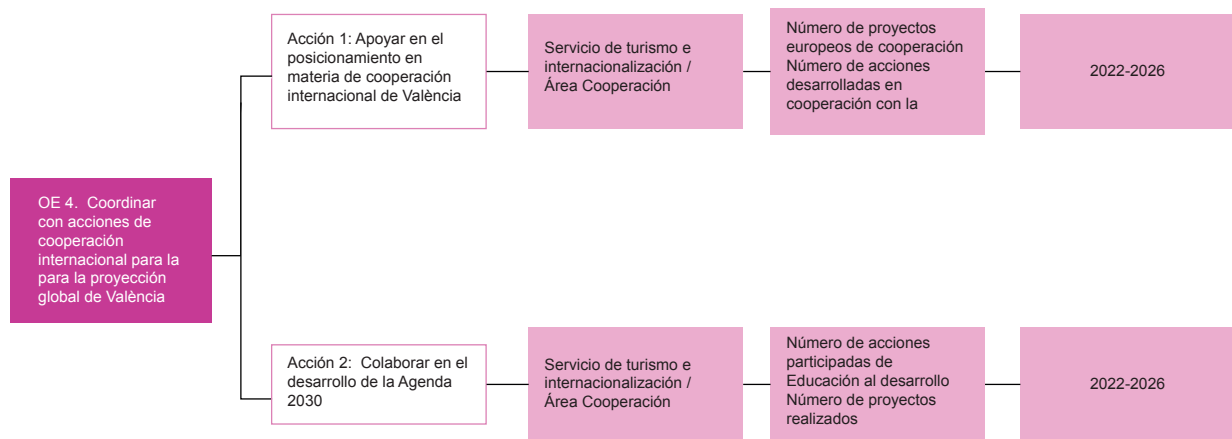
OE 4. Coordinar con acciones de cooperación internacional para la para la proyección global de València

Acción 1: Apoyar en el posicionamiento en materia de cooperación internacional de València

Servicio de turismo e internacionalización / Área Cooperación

Número de proyectos europeos de cooperación
Número de acciones desarrolladas en cooperación con la

2022-2026

Acción 2: Colaborar en el desarrollo de la Agenda 2030

Servicio de turismo e internacionalización / Área Cooperación

Número de acciones participadas de Educación al desarrollo
Número de proyectos realizados

2022-2026